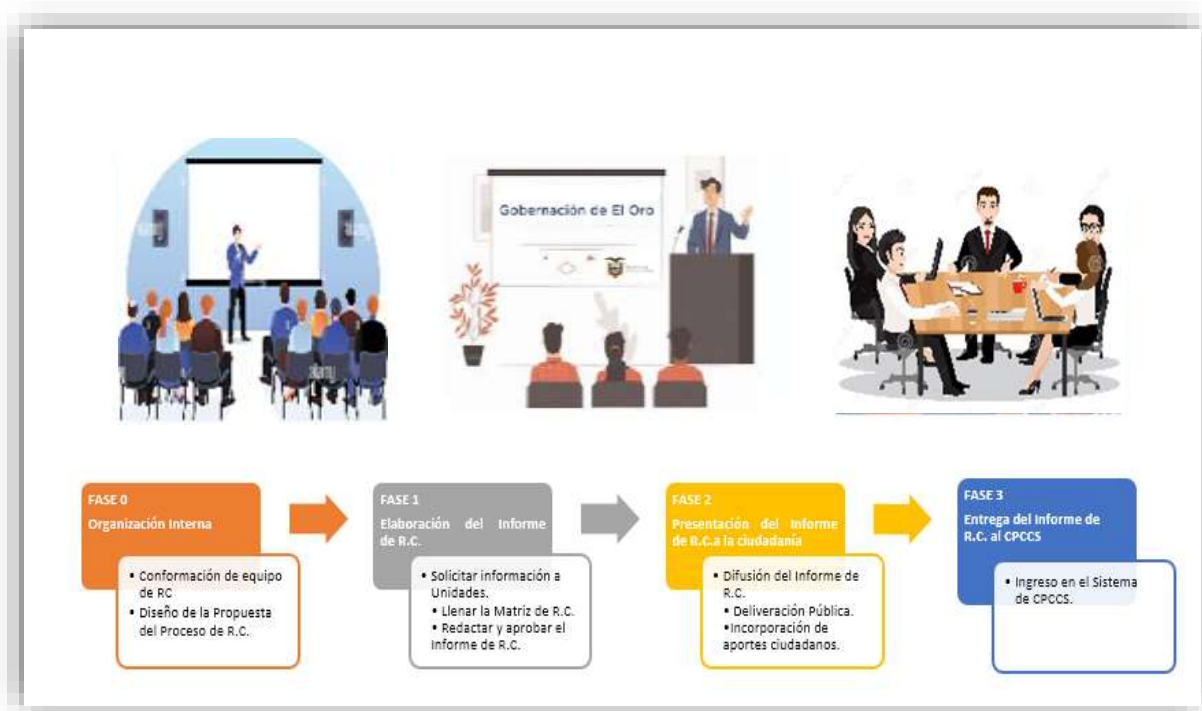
Gobernación de El Oro

FASE 0
Organización Interna

• Conformación de equipo de RC
• Diseño de la Propuesta del Proceso de R.C.

FASE 1
Elaboración del Informe de R.C.

• Solicitar información a Unidades.
• Llenar la Matriz de R.C.
• Redactar y aprobar el Informe de R.C.

FASE 2
Presentación del Informe de R.C.a la ciudadanía

• Difusión del Informe de R.C.
• Deliveración Pública.
•Incorporación de aportes ciudadanos.

FASE 3
Entrega del Informe de R.C. al CPCCS

• Ingreso en el Sistema de CPCCS.